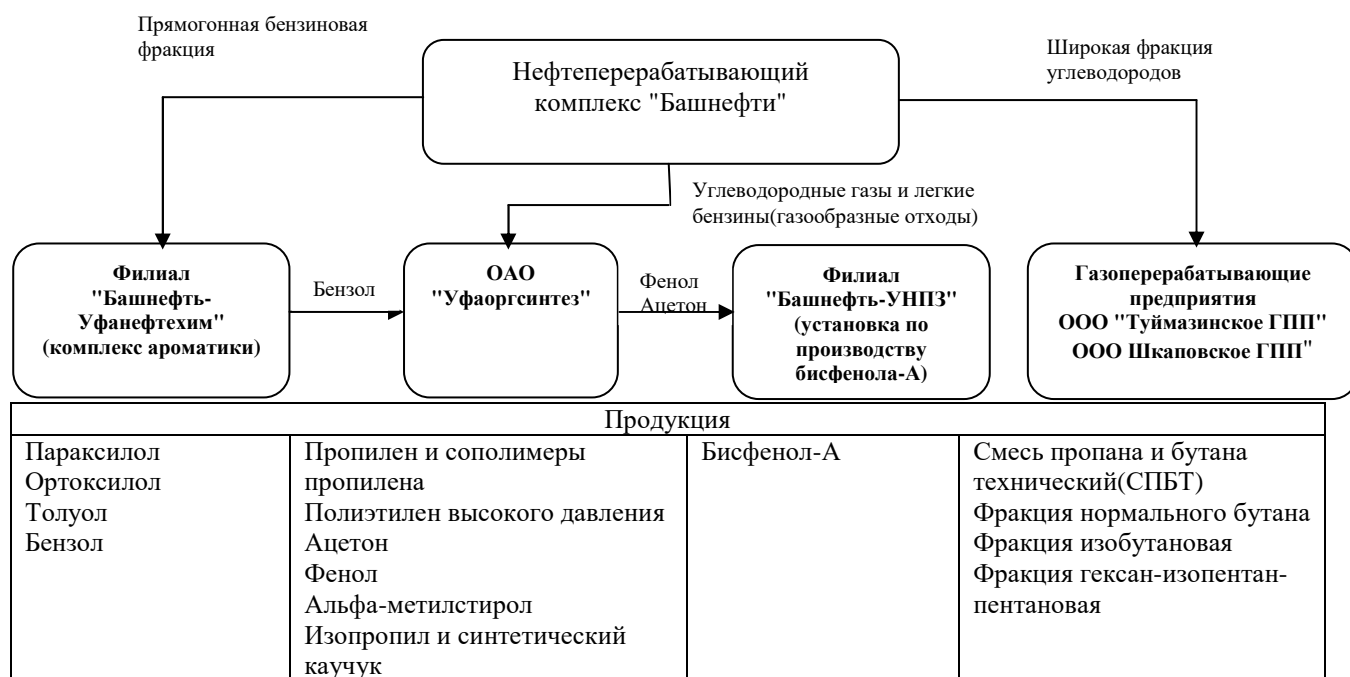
Прямогонная бензиновая фракция

Нефтеперерабатывающий комплекс "Башнефти"

Широкая фракция углеводородов

Углеводородные газы и легкие бензины(газообразные отходы)

Филиал "Башнефть-Уфанефтехим" (комплекс ароматики)

Бензол

ОАО "Уфаоргсинтез"

Фенол
Ацетон

Филиал "Башнефть-УНПЗ" (установка по производству бисфенола-А)

Газоперерабатывающие предприятия ООО "Туймазинское ГПП" ООО Шкаповское ГПП"

| Продукция | | | |
|---|---|---|---|
| Параксилол<br>Ортоксилол<br>Толуол<br>Бензол | Пропилен и сополимеры пропилена<br>Полиэтилен высокого давления<br>Ацетон<br>Фенол<br>Альфа-метилстирол<br>Изопропил и синтетический каучук | Бисфенол-А | Смесь пропана и бутана технический(СПБТ)<br>Фракция нормального бутана<br>Фракция изобутановая<br>Фракция гексан-изопентан-пентановая |